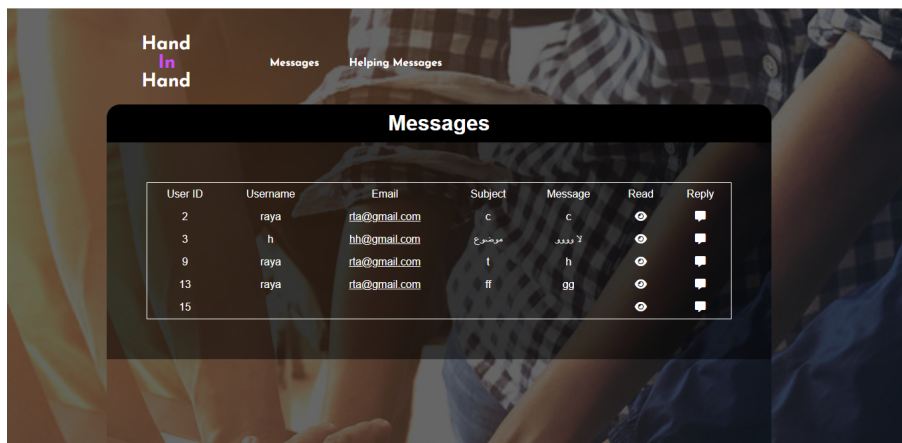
Hand
In
Hand

Messages Helping Messages

Messages

| User ID | Username | Email | Subject | Message | Read | Reply |
|---|---|---|---|---|---|---|
| 2 | raya | rta@gmail.com | c | c | | |
| 3 | h | hh@gmail.com | موضوع | لا وووو | | |
| 9 | raya | rta@gmail.com | t | h | | |
| 13 | raya | rta@gmail.com | ff | gg | | |
| 15 | | | | | | |